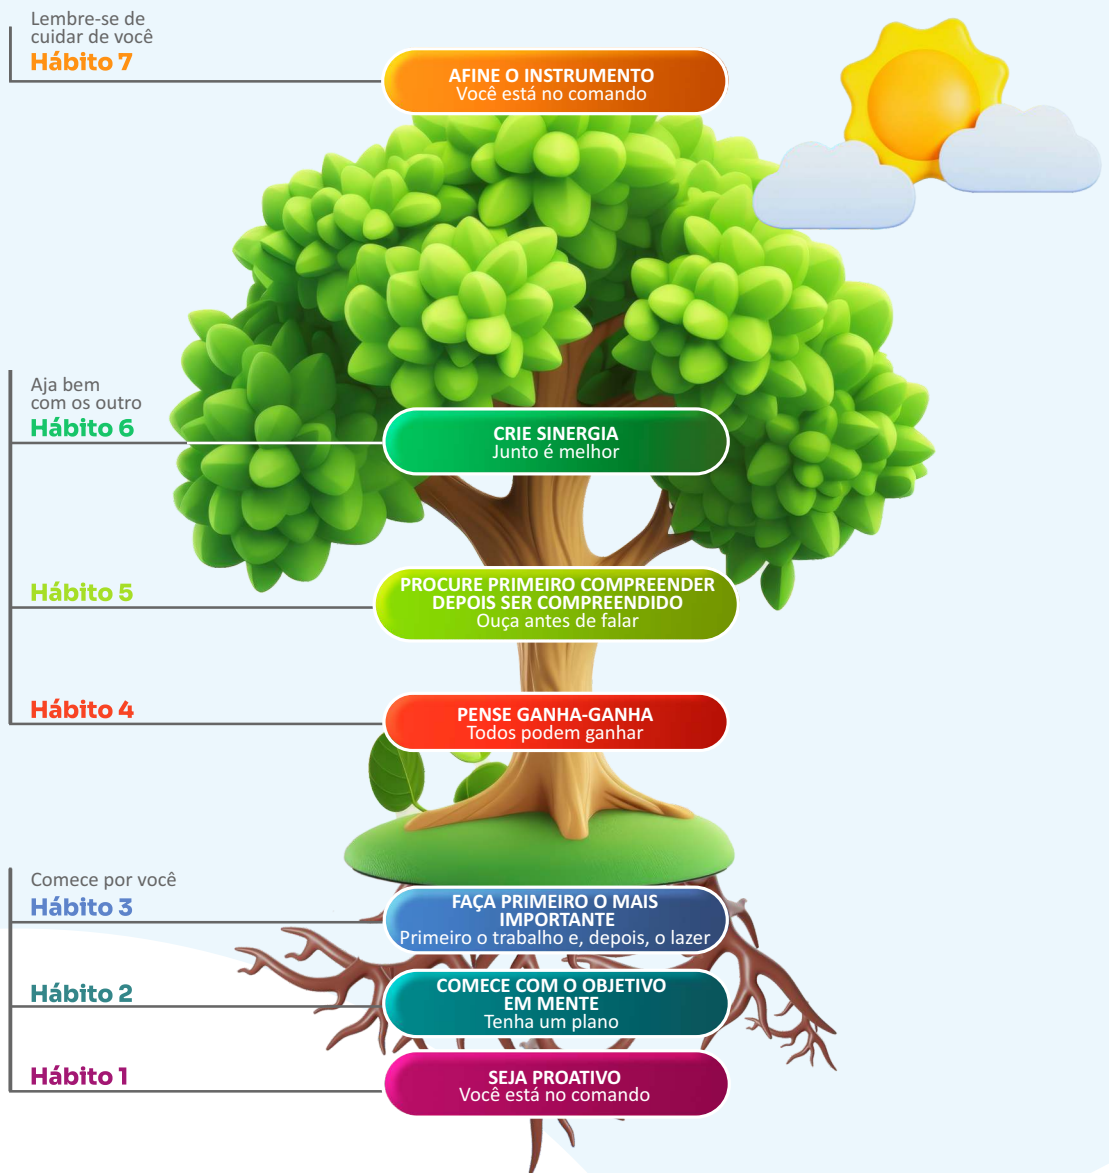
Lembre-se de cuidar de você
Hábito 7

AFINE O INSTRUMENTO
Você está no comando

Aja bem com os outro
Hábito 6

CRIE SINERGIA
Junto é melhor

Hábito 5

PROCURE PRIMEIRO COMPREENDER DEPOIS SER COMPREENDIDO
Ouça antes de falar

Hábito 4

PENSE GANHA-GANHA
Todos podem ganhar

Comece por você
Hábito 3

FAÇA PRIMEIRO O MAIS IMPORTANTE
Primeiro o trabalho e, depois, o lazer

Hábito 2

COMECE COM O OBJETIVO EM MENTE
Tenha um plano

Hábito 1

SEJA PROATIVO
Você está no comando